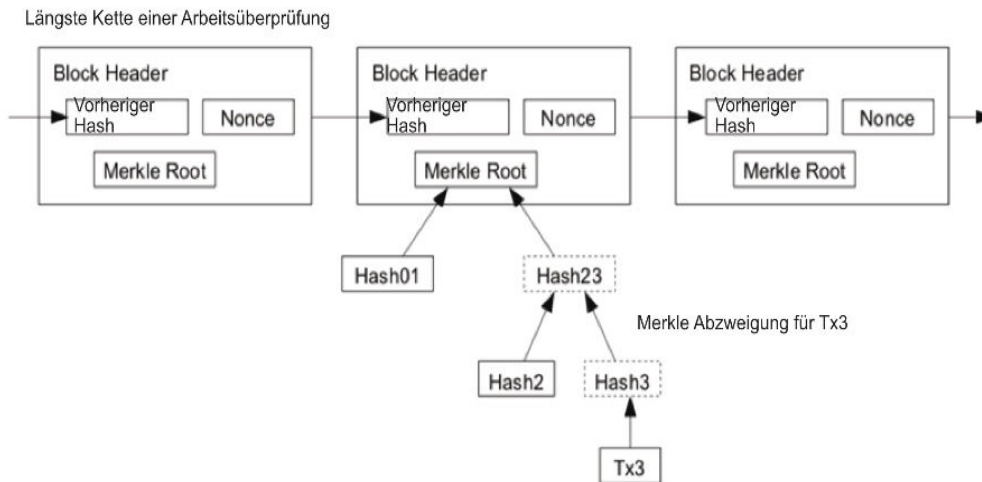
Längste Kette einer Arbeitsüberprüfung

Block Header
Vorheriger Hash
Nonce
Merkle Root

Block Header
Vorheriger Hash
Nonce
Merkle Root

Block Header
Vorheriger Hash
Nonce
Merkle Root

Hash01
Hash23

Merkle Abzweigung für Tx3

Hash2
Hash3

Tx3